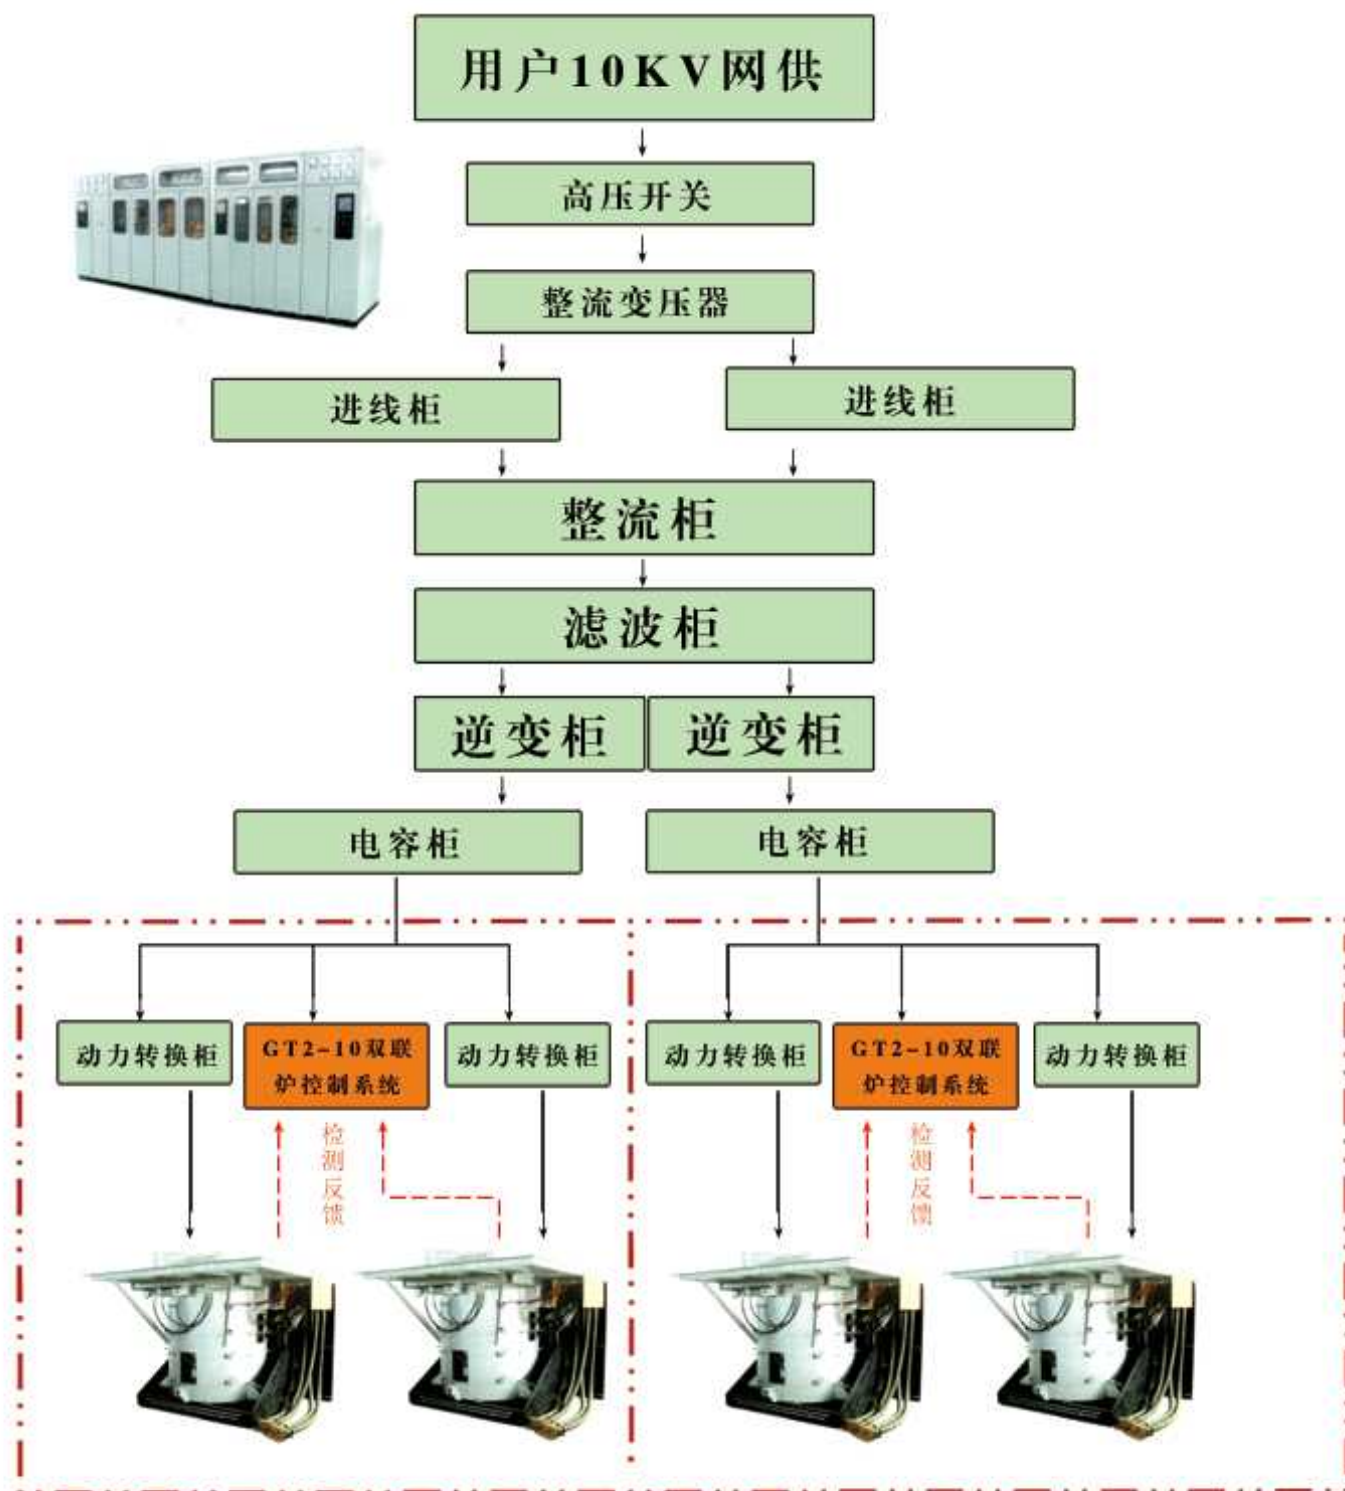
用户10KV网供

高压开关

整流变压器

进线柜

进线柜

整流柜

滤波柜

逆变柜

逆变柜

电容柜

电容柜

动力转换柜

GT2-10双联炉控制系统

动力转换柜

检测反馈

动力转换柜

GT2-10双联炉控制系统

动力转换柜

检测反馈